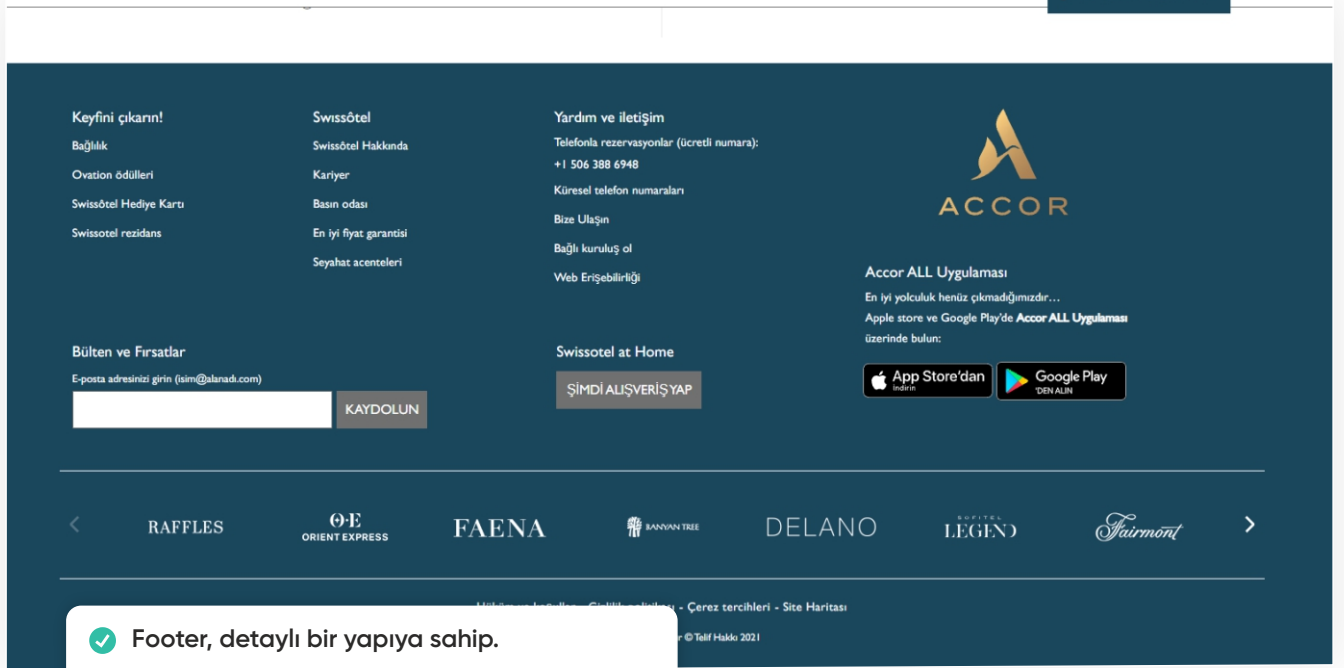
Keyfini çıkarın!
Bağlılık
Ovation ödülleri
Swissôtel Hediye Kartı
Swissotel rezidans

Swissôtel
Swissôtel Hakkında
Kariyer
Basın odası
En iyi fiyat garantisi
Seyahat acenteleri

Yardım ve iletişim
Telefonla rezervasyonlar (ücretli numara):
+1 506 388 6948
Küresel telefon numaraları
Bize Ulaşın
Bağlı kuruluş ol
Web Erişebilirliği

ACCOR

Accor ALL Uygulaması
En iyi yolculuk henüz çıkmadığımızdır...
Apple store ve Google Play'de Accor ALL Uygulaması üzerinde bulun:

App Store'dan
İndirin
Google Play
'DEN ALIN

Bülten ve Fırsatlar
E-posta adresinizi girin (isim@alanadı.com)
KAYDOLUN

Swissotel at Home
ŞİMDİ ALIŞVERİŞ YAP

RAFFLES
OE
ORIENT EXPRESS
FAENA
BANYAN TREE
DELANO
SOFITEL
LEGEND
Fairmont

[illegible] - Çerez tercihleri - Site Haritası
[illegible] © Telif Hakkı 2021

Footer, detaylı bir yapıya sahip.